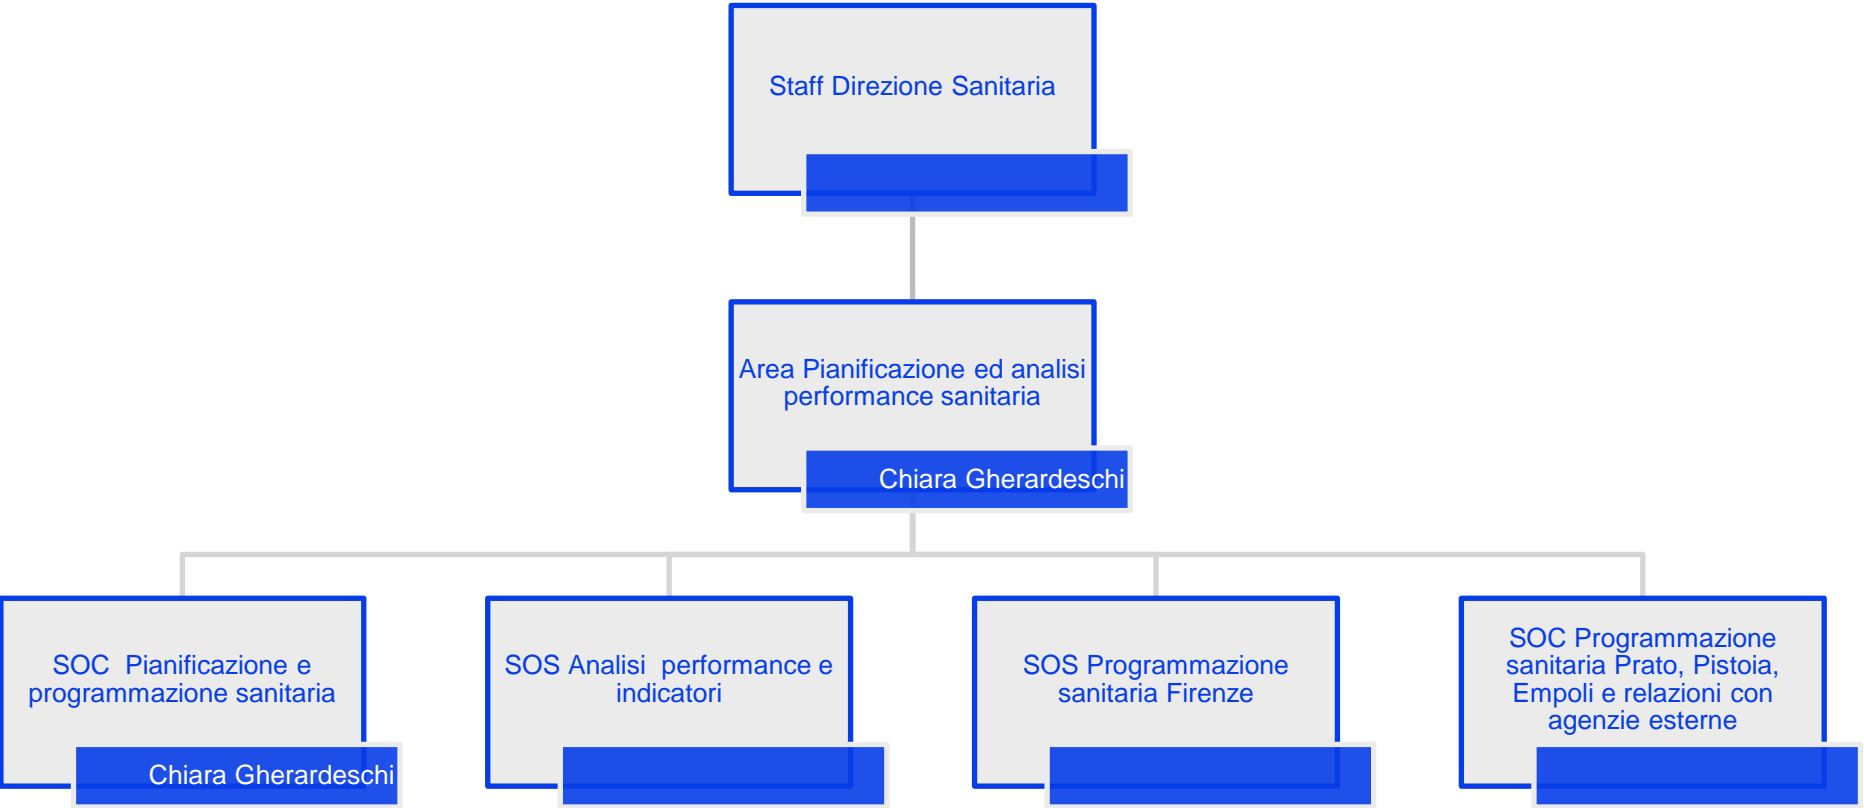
Staff Direzione Sanitaria

Area Pianificazione ed analisi performance sanitaria

Chiara Gherardeschi

SOC Pianificazione e programmazione sanitaria

Chiara Gherardeschi

SOS Analisi performance e indicatori

SOS Programmazione sanitaria Firenze

SOC Programmazione sanitaria Prato, Pistoia, Empoli e relazioni con agenzie esterne